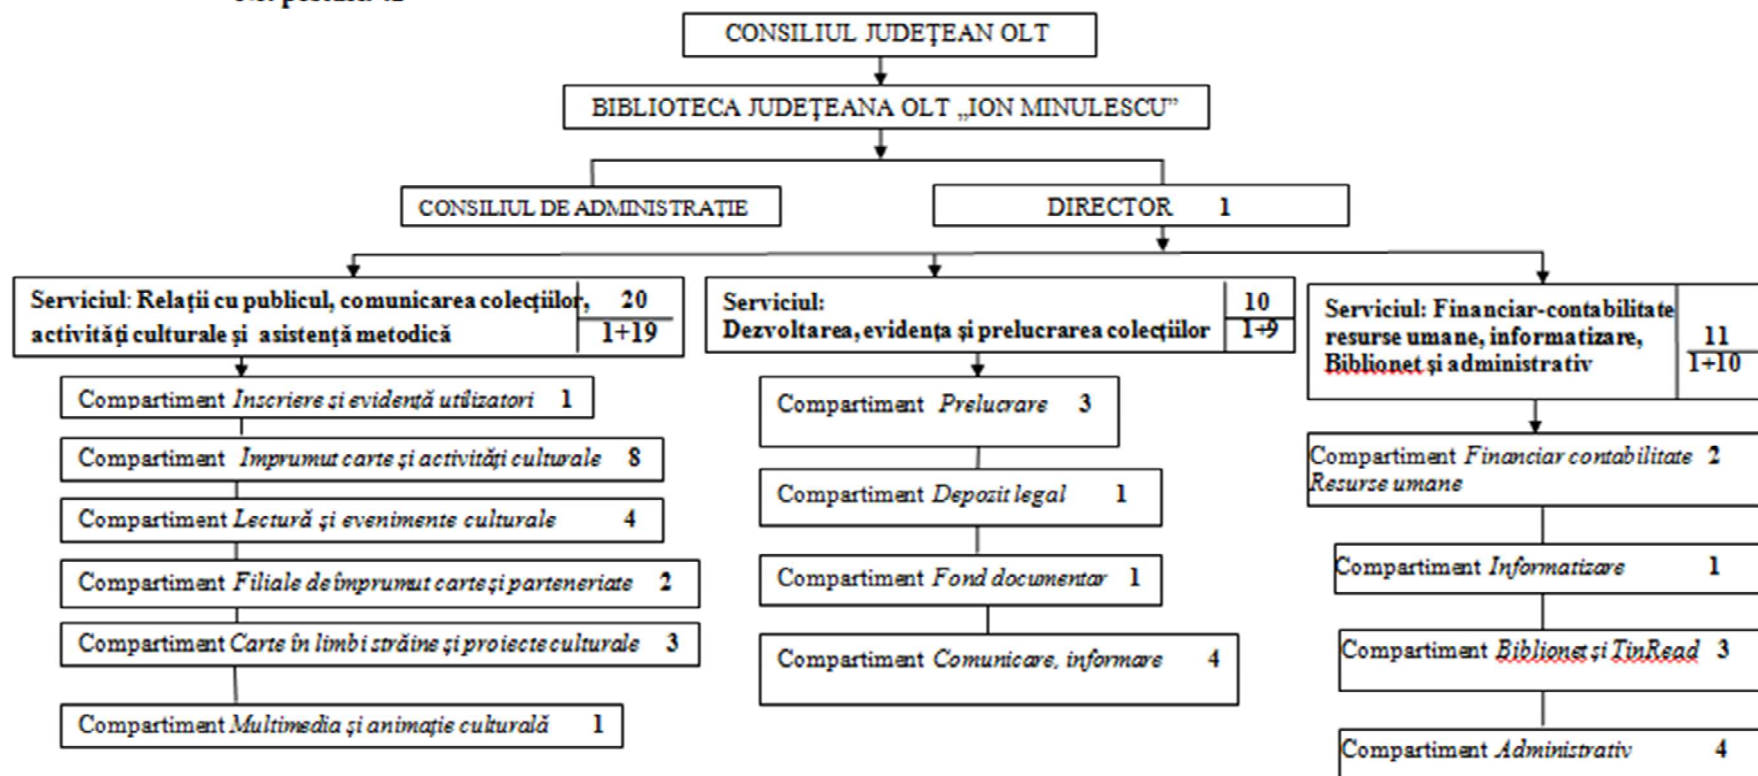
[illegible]

CONSILIUL JUDEȚEAN OLT

BIBLIOTECA JUDEȚEANA OLT „ION MINULESCU"

CONSILIUL DE ADMINISTRAȚIE

DIRECTOR 1

Serviciul: Relații cu publicul, comunicarea colecțiilor, activități culturale și asistență metodică 20 1+19

Compartiment *Inscriere și evidență utilizatori* 1

Compartiment *Imprumut carte și activități culturale* 8

Compartiment *Lectură și evenimente culturale* 4

Compartiment *Filiale de împrumut carte și parteneriate* 2

Compartiment *Carte în limbi străine și proiecte culturale* 3

Compartiment *Multimedia și animație culturală* 1

Serviciul: Dezvoltarea, evidența și prelucrarea colecțiilor 10 1+9

Compartiment *Prelucrare* 3

Compartiment *Depozit legal* 1

Compartiment *Fond documentar* 1

Compartiment *Comunicare, informare* 4

Serviciul: Financiar-contabilitate resurse umane, informatizare, Biblionet și administrativ 11 1+10

Compartiment *Financiar contabilitate Resurse umane* 2

Compartiment *Informatizare* 1

Compartiment *Biblionet și TinRead* 3

Compartiment *Administrativ* 4